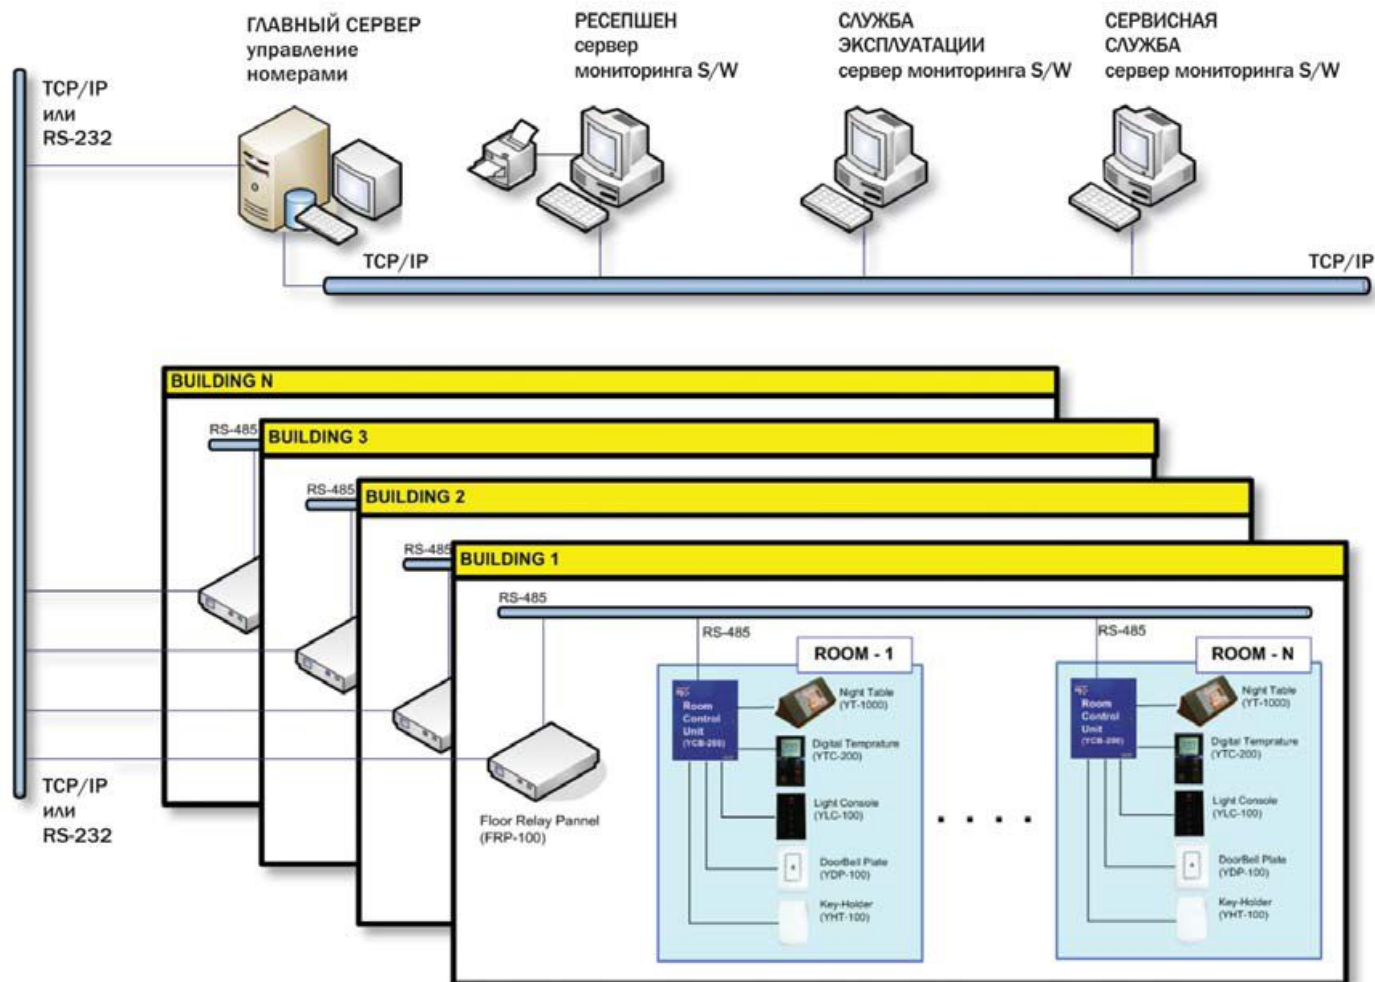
ГЛАВНЫЙ СЕРВЕР
управление номерами

РЕСЕПШЕН
сервер мониторинга S/W

СЛУЖБА ЭКСПЛУАТАЦИИ
сервер мониторинга S/W

СЕРВИСНАЯ СЛУЖБА
сервер мониторинга S/W

TCP/IP или RS-232

TCP/IP

TCP/IP

BUILDING N

RS-485

BUILDING 3

RS-485

BUILDING 2

RS-485

BUILDING 1

RS-485

RS-485

ROOM - 1

Room Control Unit (YCB-200)

Night Table (YT-1000)

Digital Temprature (YTC-200)

Light Console (YLC-100)

DoorBell Plate (YDP-100)

Key-Holder (YHT-100)

RS-485

ROOM - N

Room Control Unit (YCB-200)

Night Table (YT-1000)

Digital Temprature (YTC-200)

Light Console (YLC-100)

DoorBell Plate (YDP-100)

Key-Holder (YHT-100)

Floor Relay Pannel (FRP-100)

TCP/IP или RS-232